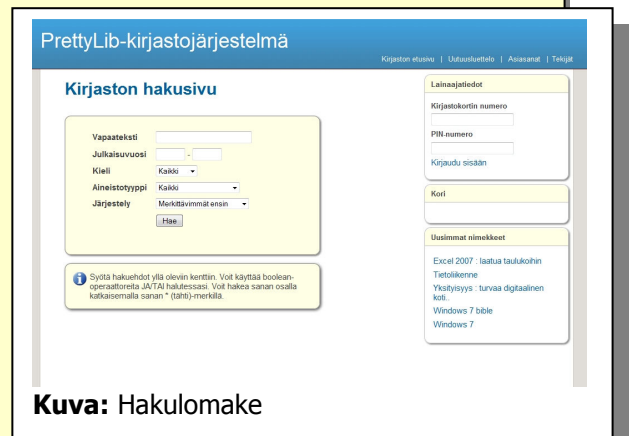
PrettyLib-kirjastojärjestelmä

Kirjaston etusivu | Uutuusluettelo | Asiasanat | Tekijät

Kirjaston hakusivu

Vapaateksti
Julkaisuvuosi -
Kieli Kaikki
Aineistotyyppi Kaikki
Järjestely Merkittävimmät ensin
Hae

Syötä hakuehdot yllä oleviin kenttiin. Voit käyttää boolean-operaattoreita JA/TAI halutessasi. Voit hakea sanan osalla katkaisemalla sanan * (tähti)-merkillä.

Lainaajatiedot
Kirjastokortin numero
PIN-numero
Kirjaudu sisään

Kori

Uusimmat nimekkeet
Excel 2007 : laatua taulukoihin
Tietoliikenne
Yksityisyys : turvaa digitaalinen koti..
Windows 7 bible
Windows 7

Kuva: Hakulomake